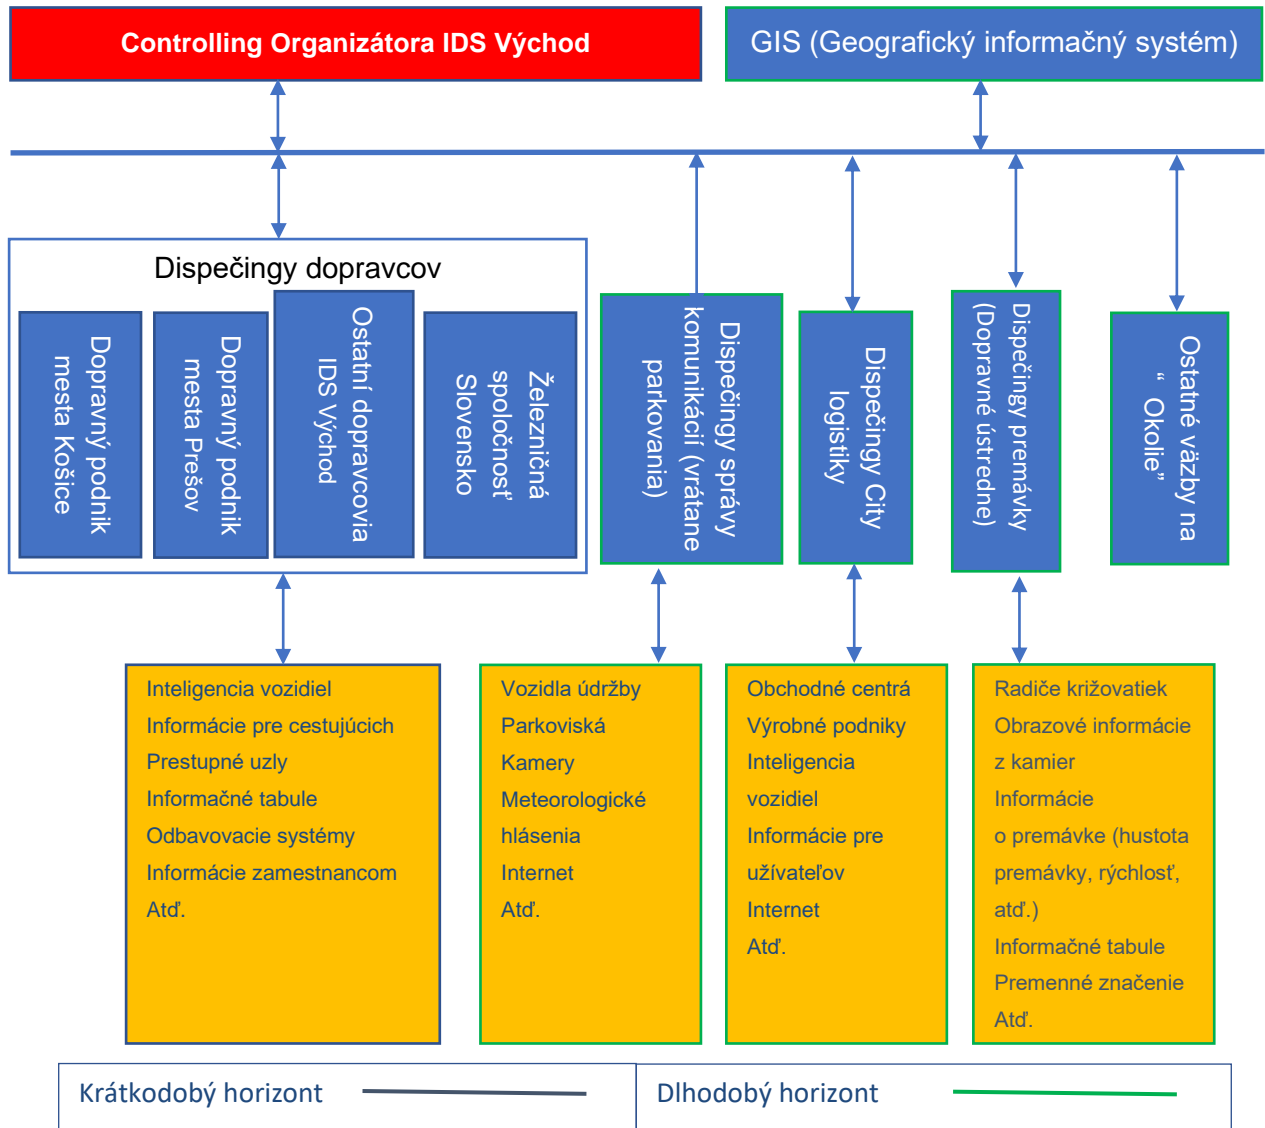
Controlling Organizátora IDS Východ

GIS (Geografický informačný systém)

Dispečingy dopravcov

Dopravný podnik mesta Košice

Dopravný podnik mesta Prešov

Ostatní dopravcovia IDS Východ

Železničná spoločnosť Slovensko

Dispečingy správy komunikácii (vrátane parkovania)

Dispečingy City logistiky

Dispečingy premávky (Dopravné ústredne)

Ostatné väzby na „ Okolie"

Inteligencia vozidiel
Informácie pre cestujúcich
Prestupné uzly
Informačné tabule
Odbavovacie systémy
Informácie zamestnancom
Atď.

Vozidla údržby
Parkoviská
Kamery
Meteorologické hlásenia
Internet
Atď.

Obchodné centrá
Výrobné podniky
Inteligencia vozidiel
Informácie pre užívateľov
Internet
Atď.

Radiče križovatiek
Obrazové informácie z kamier
Informácie o premávke (hustota premávky, rýchlosť, atď.)
Informačné tabule
Premenné značenie
Atď.

Krátkodobý horizont

Dlhodobý horizont